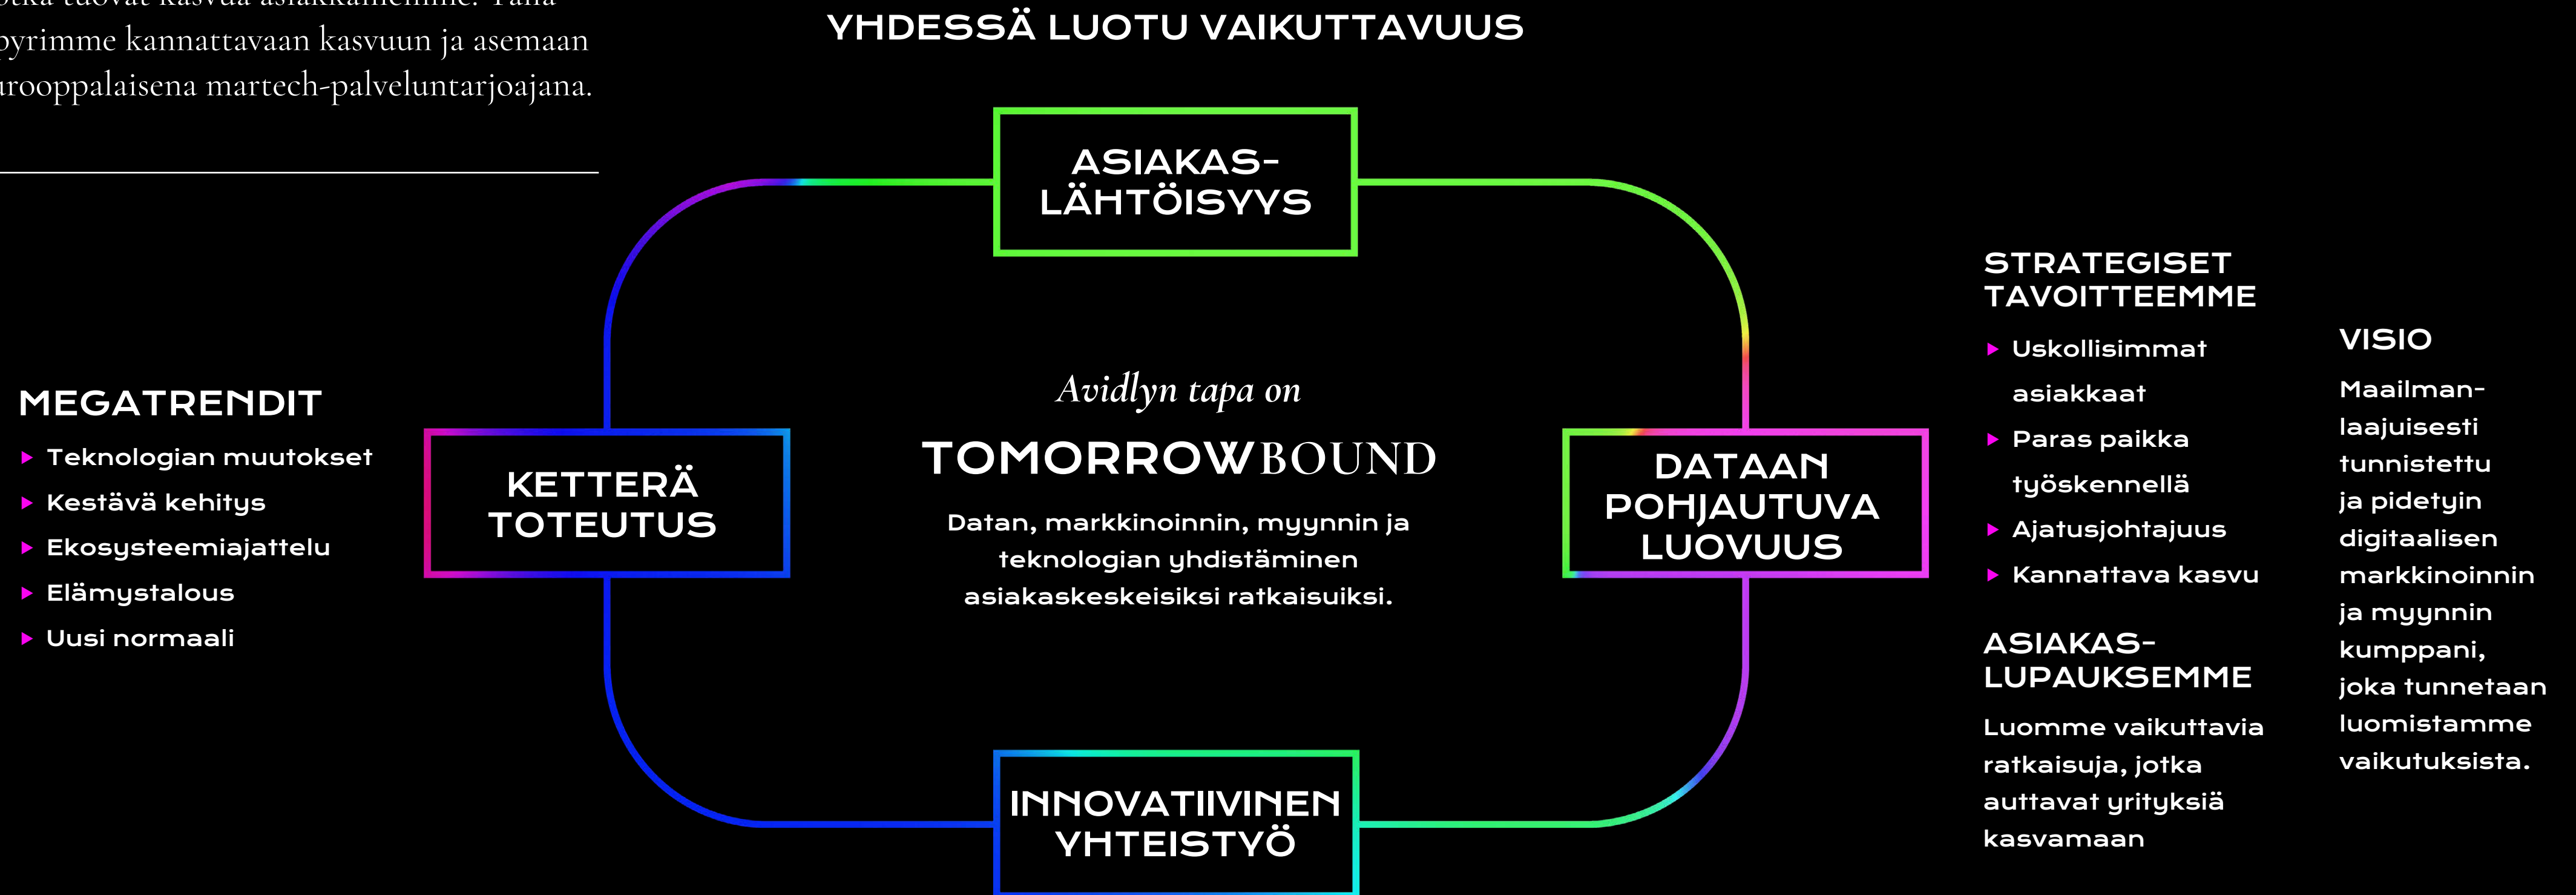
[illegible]tka tuovat kasvua asiakkaillemme. Tällä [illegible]pyrimme kannattavaan kasvuun ja asemaan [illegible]urooppalaisena martech-palveluntarjoajana.

YHDESSÄ LUOTU VAIKUTTAVUUS

ASIAKAS-LÄHTÖISYYS

MEGATRENDIT
▸ Teknologian muutokset
▸ Kestävä kehitys
▸ Ekosysteemiajattelu
▸ Elämystalous
▸ Uusi normaali

KETTERÄ TOTEUTUS

Avidlyn tapa on
TOMORROWBOUND
Datan, markkinoinnin, myynnin ja teknologian yhdistäminen asiakaskeskeisiksi ratkaisuiksi.

DATAAN POHJAUTUVA LUOVUUS

INNOVATIIVINEN YHTEISTYÖ

STRATEGISET TAVOITTEEMME
▸ Uskollisimmat asiakkaat
▸ Paras paikka työskennellä
▸ Ajatusjohtajuus
▸ Kannattava kasvu

ASIAKAS-LUPAUKSEMME
Luomme vaikuttavia ratkaisuja, jotka auttavat yrityksiä kasvamaan

VISIO
Maailman-laajuisesti tunnistettu ja pidetyin digitaalisen markkinoinnin ja myynnin kumppani, joka tunnetaan luomistamme vaikutuksista.